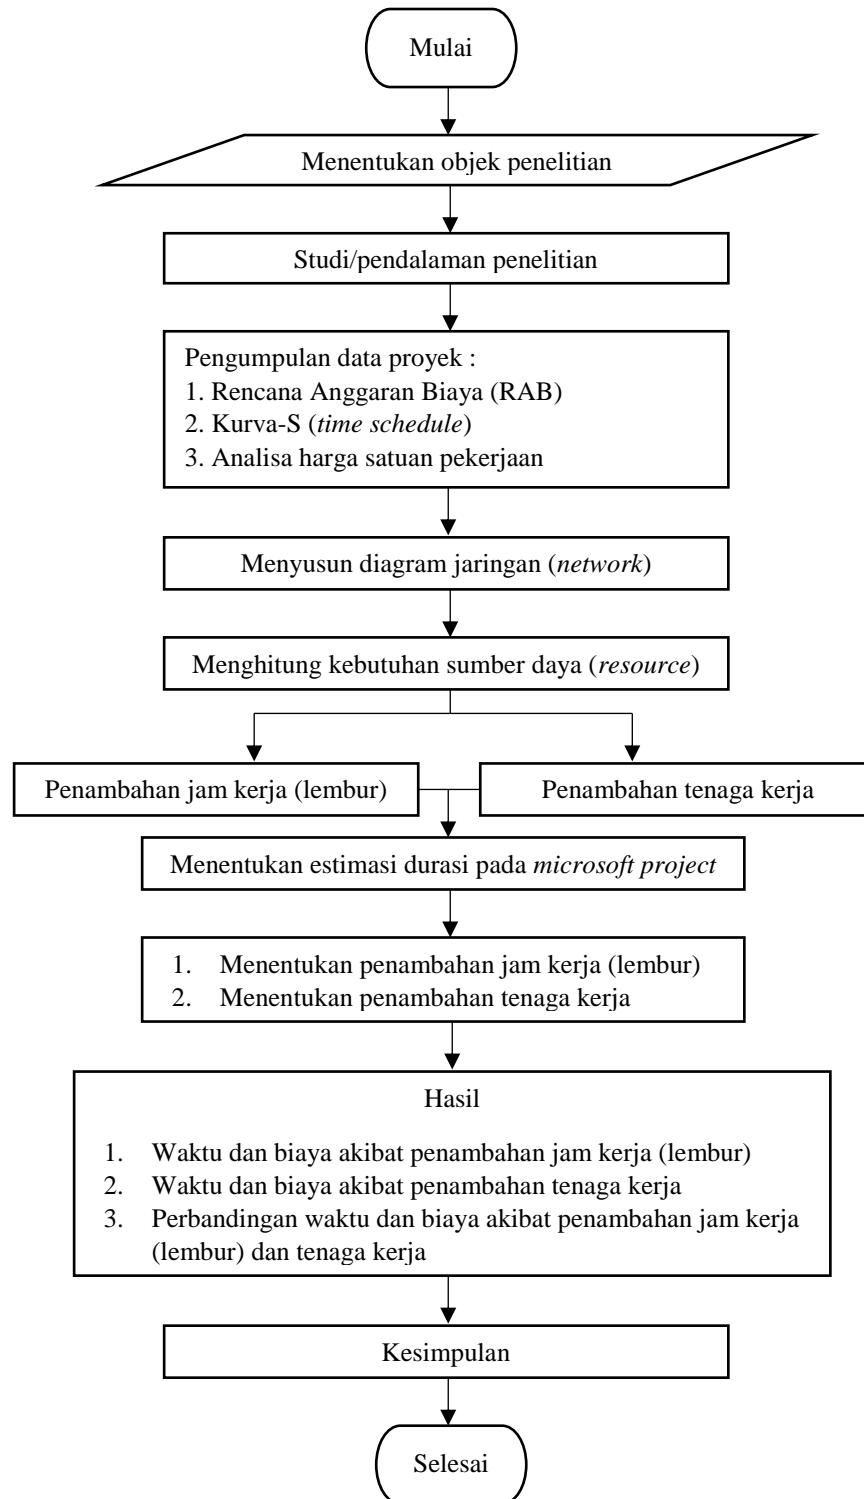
Mulai

Menentukan objek penelitian

Studi/pendalaman penelitian

Pengumpulan data proyek :
1. Rencana Anggaran Biaya (RAB)
2. Kurva-S (*time schedule*)
3. Analisa harga satuan pekerjaan

Menyusun diagram jaringan (*network*)

Menghitung kebutuhan sumber daya (*resource*)

Penambahan jam kerja (lembur)

Penambahan tenaga kerja

Menentukan estimasi durasi pada *microsoft project*

1. Menentukan penambahan jam kerja (lembur)
2. Menentukan penambahan tenaga kerja

Hasil

1. Waktu dan biaya akibat penambahan jam kerja (lembur)
2. Waktu dan biaya akibat penambahan tenaga kerja
3. Perbandingan waktu dan biaya akibat penambahan jam kerja (lembur) dan tenaga kerja

Kesimpulan

Selesai